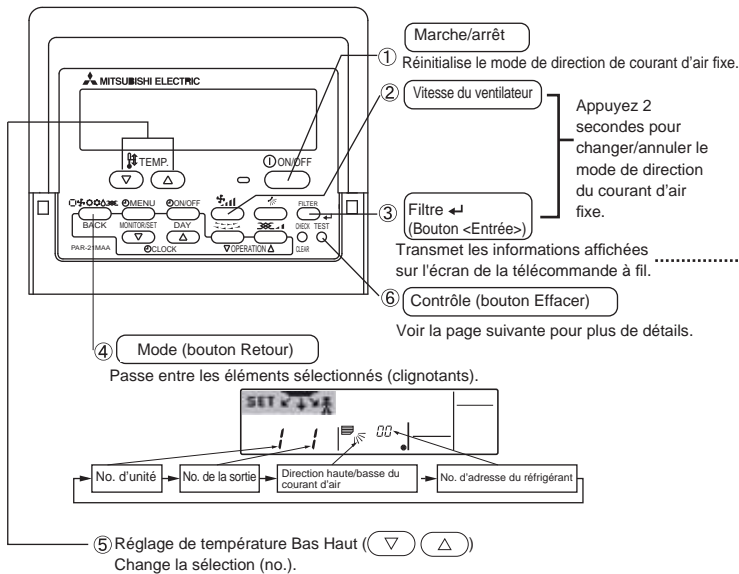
MITSUBISHI ELECTRIC

TEMP.

ON/OFF

MENU

ON/OFF

FILTER

BACK

MONITOR/SET

DAY

CHECK

TEST

PAR-21MAA

CLOCK

OPERATION

CLEAR

① Marche/arrêt

Réinitialise le mode de direction de courant d'air fixe.

② Vitesse du ventilateur

Appuyez 2 secondes pour changer/annuler le mode de direction du courant d'air fixe.

③ Filtre ↵ (Bouton <Entrée>)

Transmet les informations affichées sur l'écran de la télécommande à fil.

⑥ Contrôle (bouton Effacer)

Voir la page suivante pour plus de détails.

④ Mode (bouton Retour)

Passe entre les éléments sélectionnés (clignotants).

SET

1 1

00

No. d'unité

No. de la sortie

Direction haute/basse du courant d'air

No. d'adresse du réfrigérant

⑤ Réglage de température Bas Haut ( ▽ ) ( △ )

Change la sélection (no.).